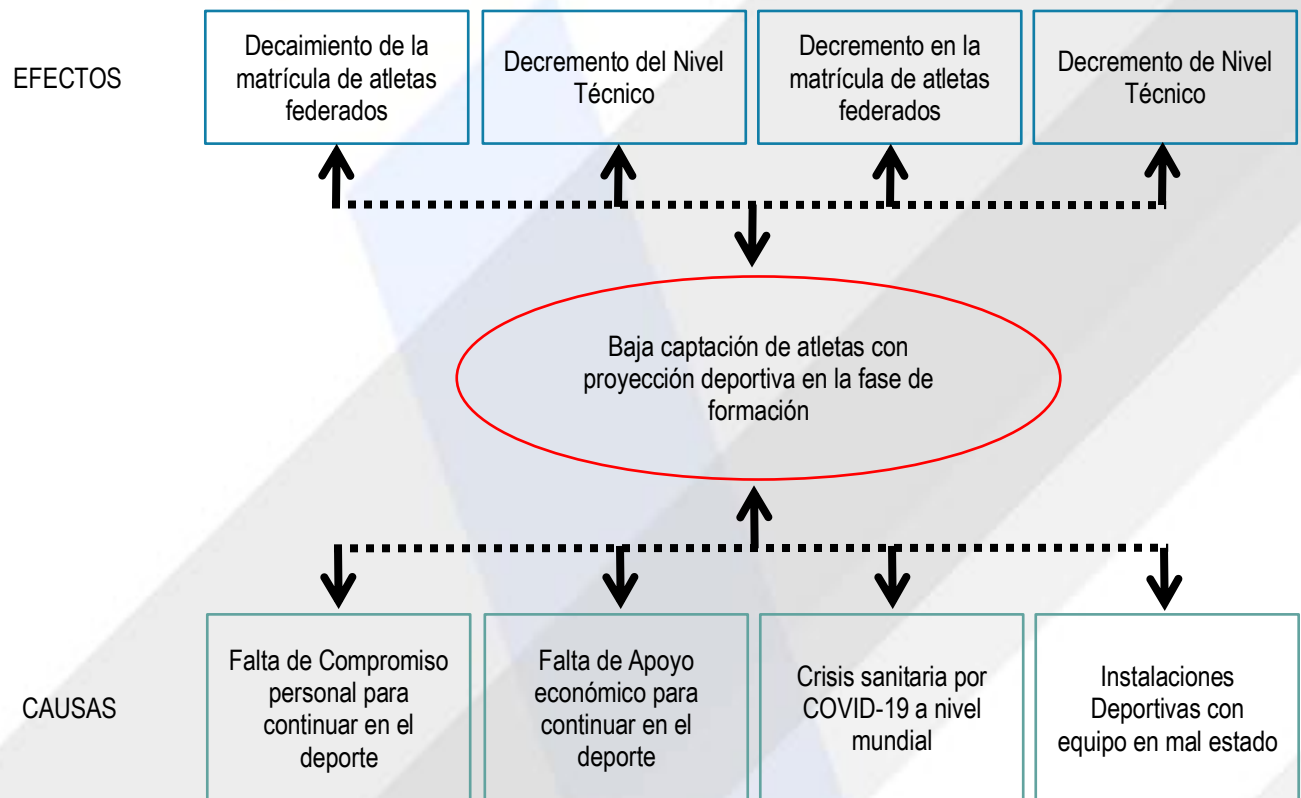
EFECTOS

Decaimiento de la matrícula de atletas federados

Decremento del Nivel Técnico

Decremento en la matrícula de atletas federados

Decremento de Nivel Técnico

Baja captación de atletas con proyección deportiva en la fase de formación

CAUSAS

Falta de Compromiso personal para continuar en el deporte

Falta de Apoyo económico para continuar en el deporte

Crisis sanitaria por COVID-19 a nivel mundial

Instalaciones Deportivas con equipo en mal estado